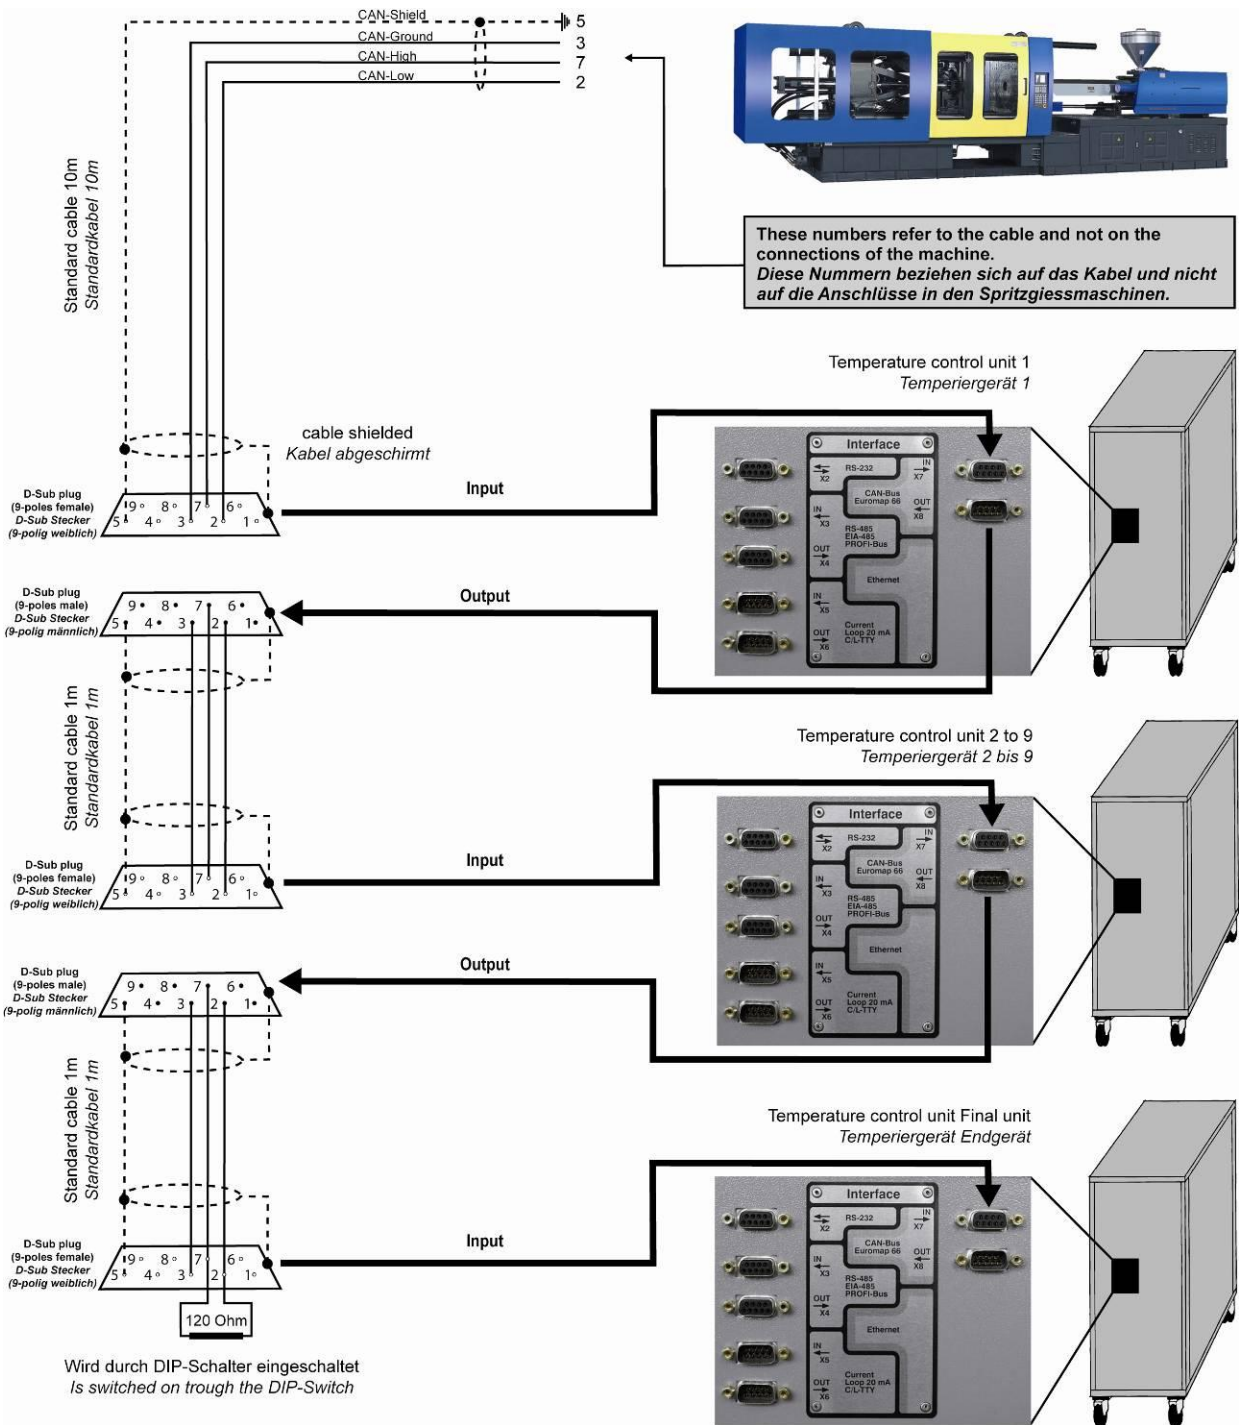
CAN-Shield
CAN-Ground
CAN-High
CAN-Low
5
3
7
2

These numbers refer to the cable and not on the connections of the machine.
Diese Nummern beziehen sich auf das Kabel und nicht auf die Anschlüsse in den Spritzgiessmaschinen.

Standard cable 10m
Standardkabel 10m

Temperature control unit 1
Temperiergerät 1

cable shielded
Kabel abgeschirmt

Interface
RS-232
X2
IN
X7
CAN-Bus
Euromap 66
OUT
X8
IN
X3
RS-485
EIA-485
PROFI-Bus
OUT
X4
Ethernet
IN
X5
OUT
X6
Current
Loop 20 mA
C/L-TTY

D-Sub plug
(9-poles female)
D-Sub Stecker
(9-polig weiblich)
9 8 7 6
5 4 3 2 1
Input

D-Sub plug
(9-poles male)
D-Sub Stecker
(9-polig männlich)
9 8 7 6
5 4 3 2 1
Output

Standard cable 1m
Standardkabel 1m

Temperature control unit 2 to 9
Temperiergerät 2 bis 9

Interface
RS-232
X2
IN
X7
CAN-Bus
Euromap 66
OUT
X8
IN
X3
RS-485
EIA-485
PROFI-Bus
OUT
X4
Ethernet
IN
X5
OUT
X6
Current
Loop 20 mA
C/L-TTY

D-Sub plug
(9-poles female)
D-Sub Stecker
(9-polig weiblich)
9 8 7 6
5 4 3 2 1
Input

D-Sub plug
(9-poles male)
D-Sub Stecker
(9-polig männlich)
9 8 7 6
5 4 3 2 1
Output

Standard cable 1m
Standardkabel 1m

Temperature control unit Final unit
Temperiergerät Endgerät

Interface
RS-232
X2
IN
X7
CAN-Bus
Euromap 66
OUT
X8
IN
X3
RS-485
EIA-485
PROFI-Bus
OUT
X4
Ethernet
IN
X5
OUT
X6
Current
Loop 20 mA
C/L-TTY

D-Sub plug
(9-poles female)
D-Sub Stecker
(9-polig weiblich)
9 8 7 6
5 4 3 2 1
Input

120 Ohm

Wird durch DIP-Schalter eingeschaltet
Is switched on trough the DIP-Switch